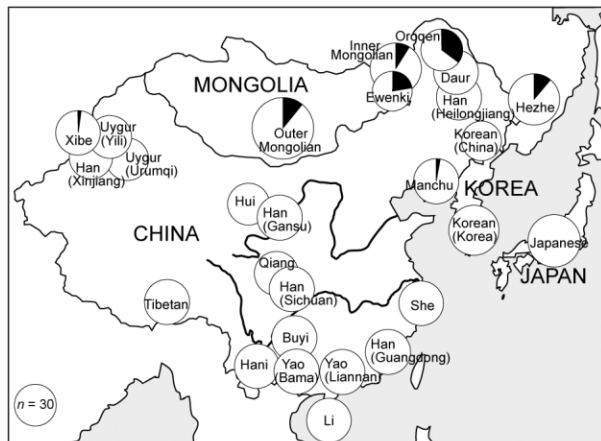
MONGOLIA

Inner Mongolian

Oroqen

Daur

Ewenki

Han (Heilongjiang)

Hezhe

Outer Mongolian

Xibe

Uygur (Yili)

Uygur (Urumqi)

Han (Xinjiang)

Korean (China)

Manchu

KOREA

Hui

Han (Gansu)

CHINA

Korean (Korea)

Japanese

JAPAN

Qiang

Han (Sichuan)

Tibetan

She

Buyi

Han (Guangdong)

Hani

Yao (Bama)

Yao (Liannan)

Li

$n = 30$